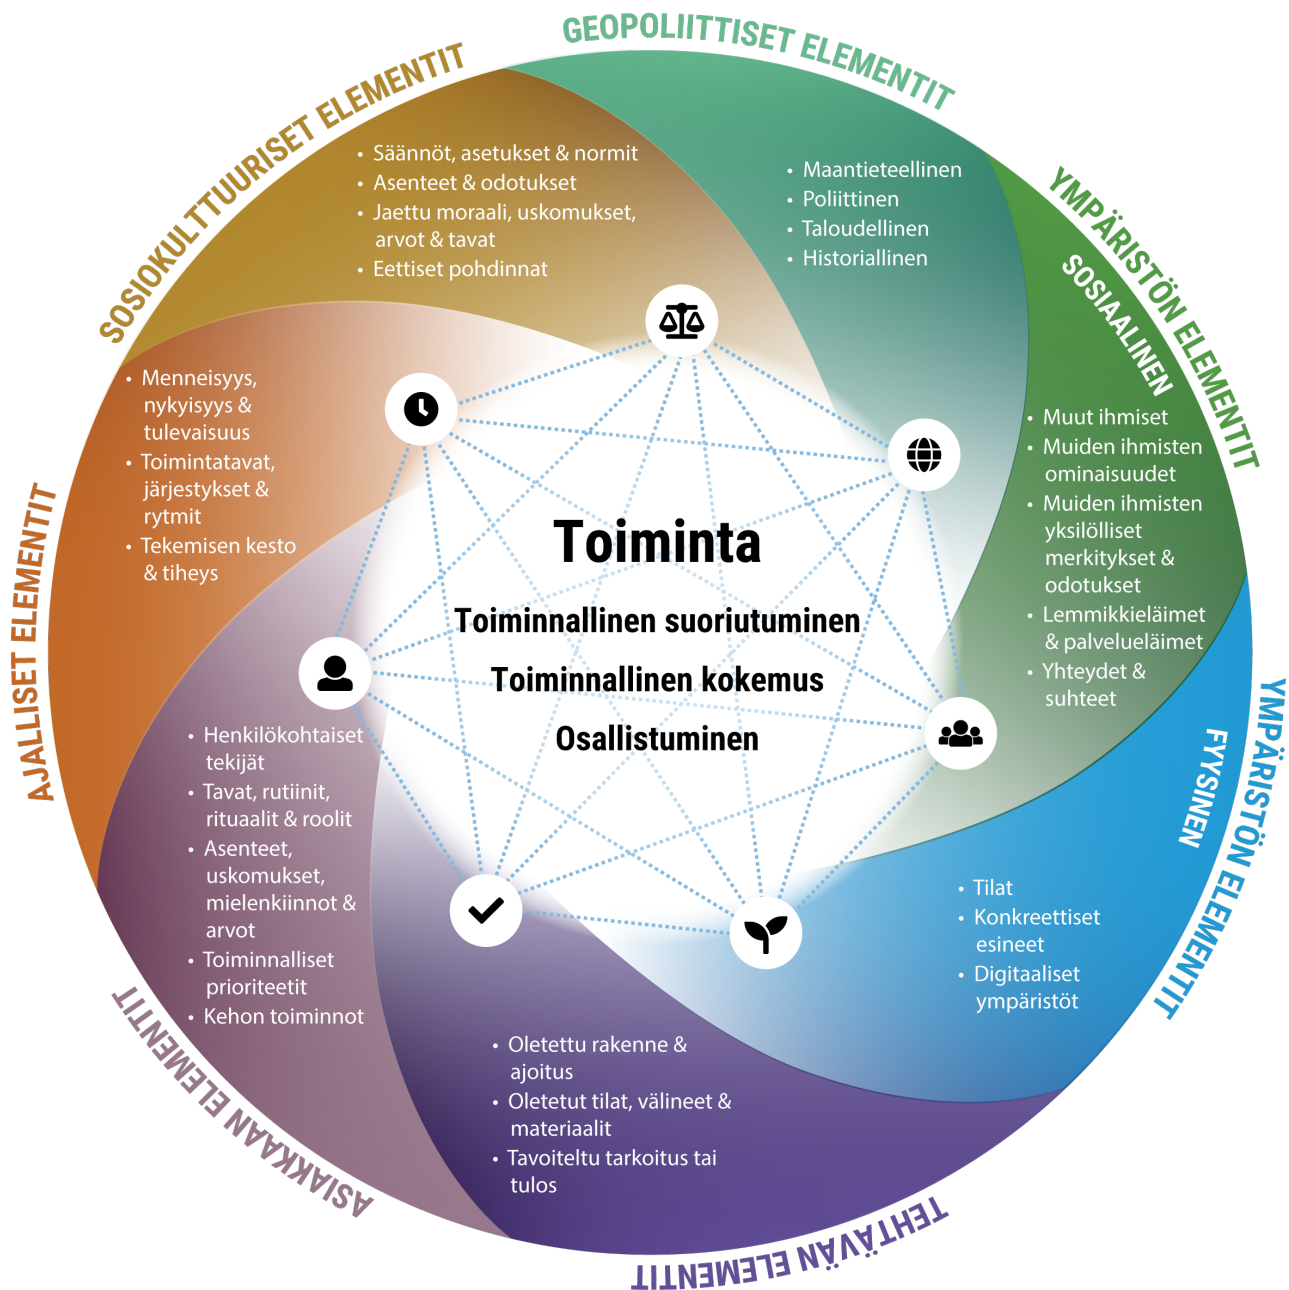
GEOPOLIITTISET ELEMENTIT

• Maantieteellinen
• Poliittinen
• Taloudellinen
• Historiallinen

YMPÄRISTÖN ELEMENTIT
SOSIAALINEN

• Muut ihmiset
• Muiden ihmisten ominaisuudet
• Muiden ihmisten yksilölliset merkitykset & odotukset
• Lemmikkieläimet & palveluеläimet
• Yhteydet & suhteet

YMPÄRISTÖN ELEMENTIT
FYYSINEN

• Tilat
• Konkreettiset esineet
• Digitaaliset ympäristöt

TEHTÄVÄN ELEMENTIT

• Oletettu rakenne & ajoitus
• Oletetut tilat, välineet & materiaalit
• Tavoiteltu tarkoitus tai tulos

ASIAKKAAN ELEMENTIT

• Henkilökohtaiset tekijät
• Tavat, rutiinit, rituaalit & roolit
• Asenteet, uskomukset, mielenkiinnot & arvot
• Toiminnalliset prioriteetit
• Kehon toiminnot

AJALLISET ELEMENTIT

• Menneisyys, nykyisyys & tulevaisuus
• Toimintatavat, järjestykset & rytmit
• Tekemisen kesto & tiheys

SOSIOKULTTUURISET ELEMENTIT

• Säännöt, asetukset & normit
• Asenteet & odotukset
• Jaettu moraali, uskomukset, arvot & tavat
• Eettiset pohdinnat

Toiminta
Toiminnallinen suoriutuminen
Toiminnallinen kokemus
Osallistuminen